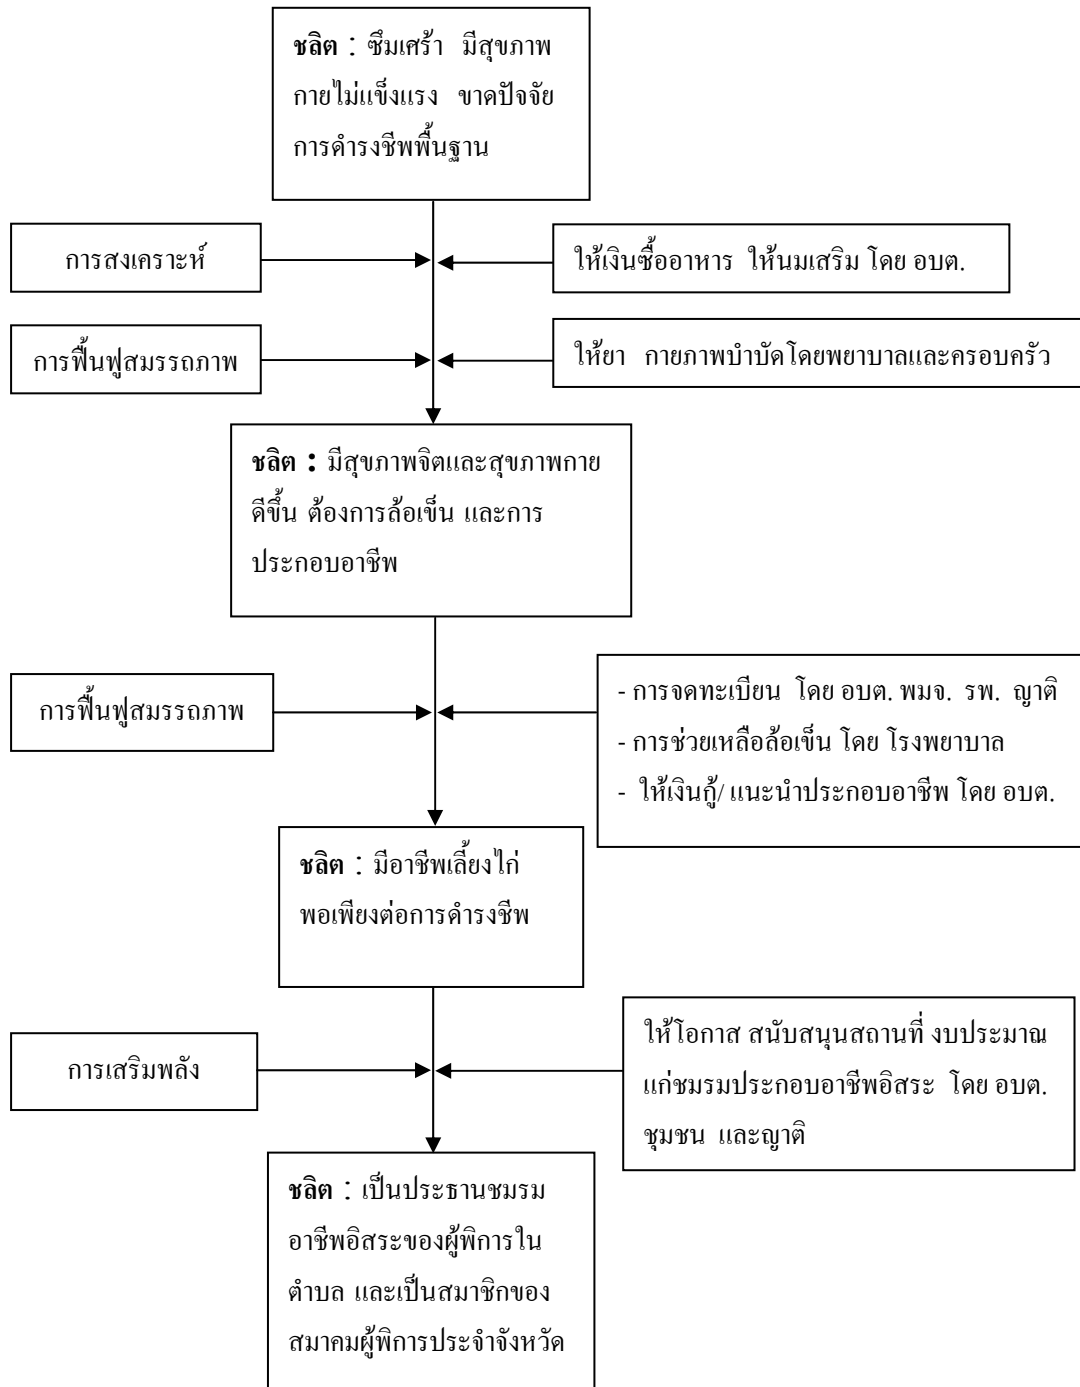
ชลิต : ซึมเศร้า มีสุขภาพกายไม่แข็งแรง ขาดปัจจัยการดำรงชีพพื้นฐาน

การสงเคราะห์

ให้เงินซื้ออาหาร ให้นมเสริม โดย อบต.

การฟื้นฟูสมรรถภาพ

ให้ยา กายภาพบำบัดโดยพยาบาลและครอบครัว

ชลิต : มีสุขภาพจิตและสุขภาพกายดีขึ้น ต้องการล้อเข็น และการประกอบอาชีพ

การฟื้นฟูสมรรถภาพ

- การจดทะเบียน โดย อบต. พมจ. รพ. ญาติ
- การช่วยเหลือล้อเข็น โดย โรงพยาบาล
- ให้เงินกู้/ แนะนำประกอบอาชีพ โดย อบต.

ชลิต : มีอาชีพเลี้ยงไก่ พอเพียงต่อการดำรงชีพ

การเสริมพลัง

ให้โอกาส สนับสนุนสถานที่ งบประมาณ แก่ชมรมประกอบอาชีพอิสระ โดย อบต. ชุมชน และญาติ

ชลิต : เป็นประธานชมรมอาชีพอิสระของผู้พิการในตำบล และเป็นสมาชิกของสมาคมผู้พิการประจำจังหวัด